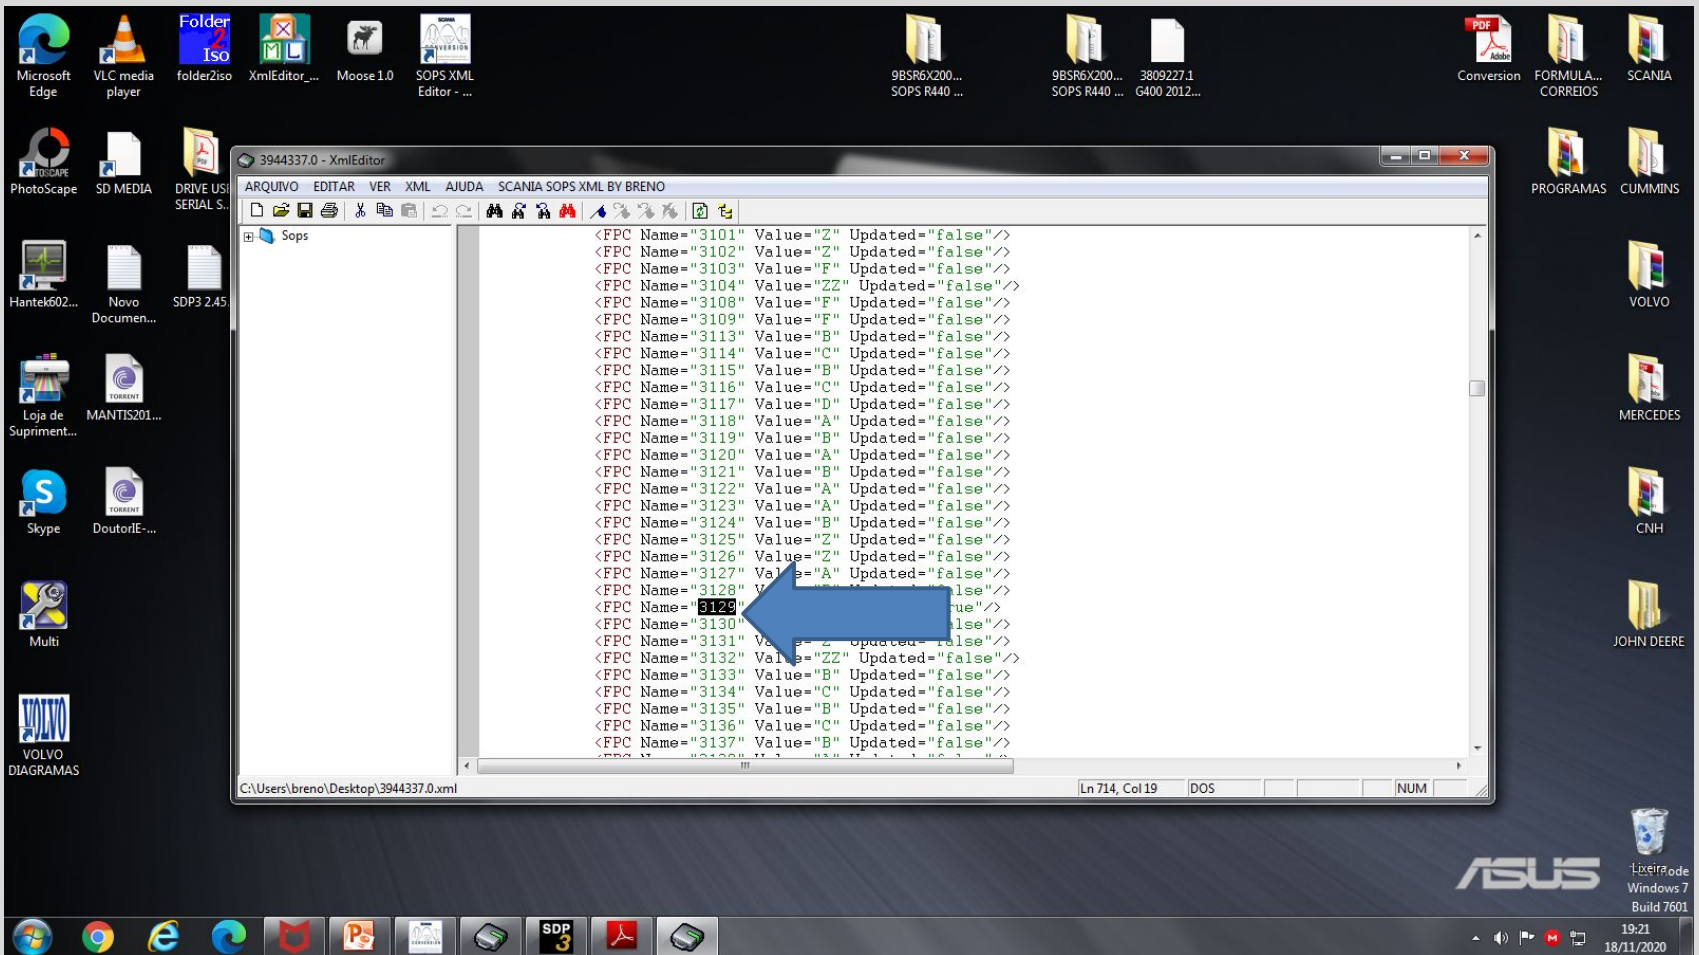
Microsoft Edge
VLC media player
Folder 2 Iso folder2iso
XmlEditor_...
Moose 1.0
SOPS XML Editor - ...
9BSR6X200... SOPS R440 ...
9BSR6X200... SOPS R440 ...
3809227.1 G400 2012...
Conversion
FORMULA... CORREIOS
SCANIA
PhotoScape
SD MEDIA
DRIVE USB SERIAL S...
PROGRAMAS
CUMMINS
Hantek602...
Novo Documen...
SDP3 2.45
VOLVO
Loja de Supriment...
MANTIS201...
MERCEDES
Skype
DoutorIE-...
CNH
Multi
JOHN DEERE
VOLVO DIAGRAMAS

3944337.0 - XmlEditor
ARQUIVO EDITAR VER XML AJUDA SCANIA SOPS XML BY BRENO
Sops

<FPC Name="3101" Value="Z" Updated="false"/>
<FPC Name="3102" Value="Z" Updated="false"/>
<FPC Name="3103" Value="F" Updated="false"/>
<FPC Name="3104" Value="ZZ" Updated="false"/>
<FPC Name="3108" Value="F" Updated="false"/>
<FPC Name="3109" Value="F" Updated="false"/>
<FPC Name="3113" Value="B" Updated="false"/>
<FPC Name="3114" Value="C" Updated="false"/>
<FPC Name="3115" Value="B" Updated="false"/>
<FPC Name="3116" Value="C" Updated="false"/>
<FPC Name="3117" Value="D" Updated="false"/>
<FPC Name="3118" Value="A" Updated="false"/>
<FPC Name="3119" Value="B" Updated="false"/>
<FPC Name="3120" Value="A" Updated="false"/>
<FPC Name="3121" Value="B" Updated="false"/>
<FPC Name="3122" Value="A" Updated="false"/>
<FPC Name="3123" Value="A" Updated="false"/>
<FPC Name="3124" Value="B" Updated="false"/>
<FPC Name="3125" Value="Z" Updated="false"/>
<FPC Name="3126" Value="Z" Updated="false"/>
<FPC Name="3127" Value="A" Updated="false"/>
<FPC Name="3128" V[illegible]lse"/>
<FPC Name="3129" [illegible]ue"/>
<FPC Name="3130" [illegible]lse"/>
<FPC Name="3131" Va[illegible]lse"/>
<FPC Name="3132" Value="ZZ" Updated="false"/>
<FPC Name="3133" Value="B" Updated="false"/>
<FPC Name="3134" Value="C" Updated="false"/>
<FPC Name="3135" Value="B" Updated="false"/>
<FPC Name="3136" Value="C" Updated="false"/>
<FPC Name="3137" Value="B" Updated="false"/>

C:\Users\breno\Desktop\3944337.0.xml
Ln 714, Col 19
DOS
NUM

Lixeira
Cópia Pirata de Windows 7
Build 7601
19:21
18/11/2020